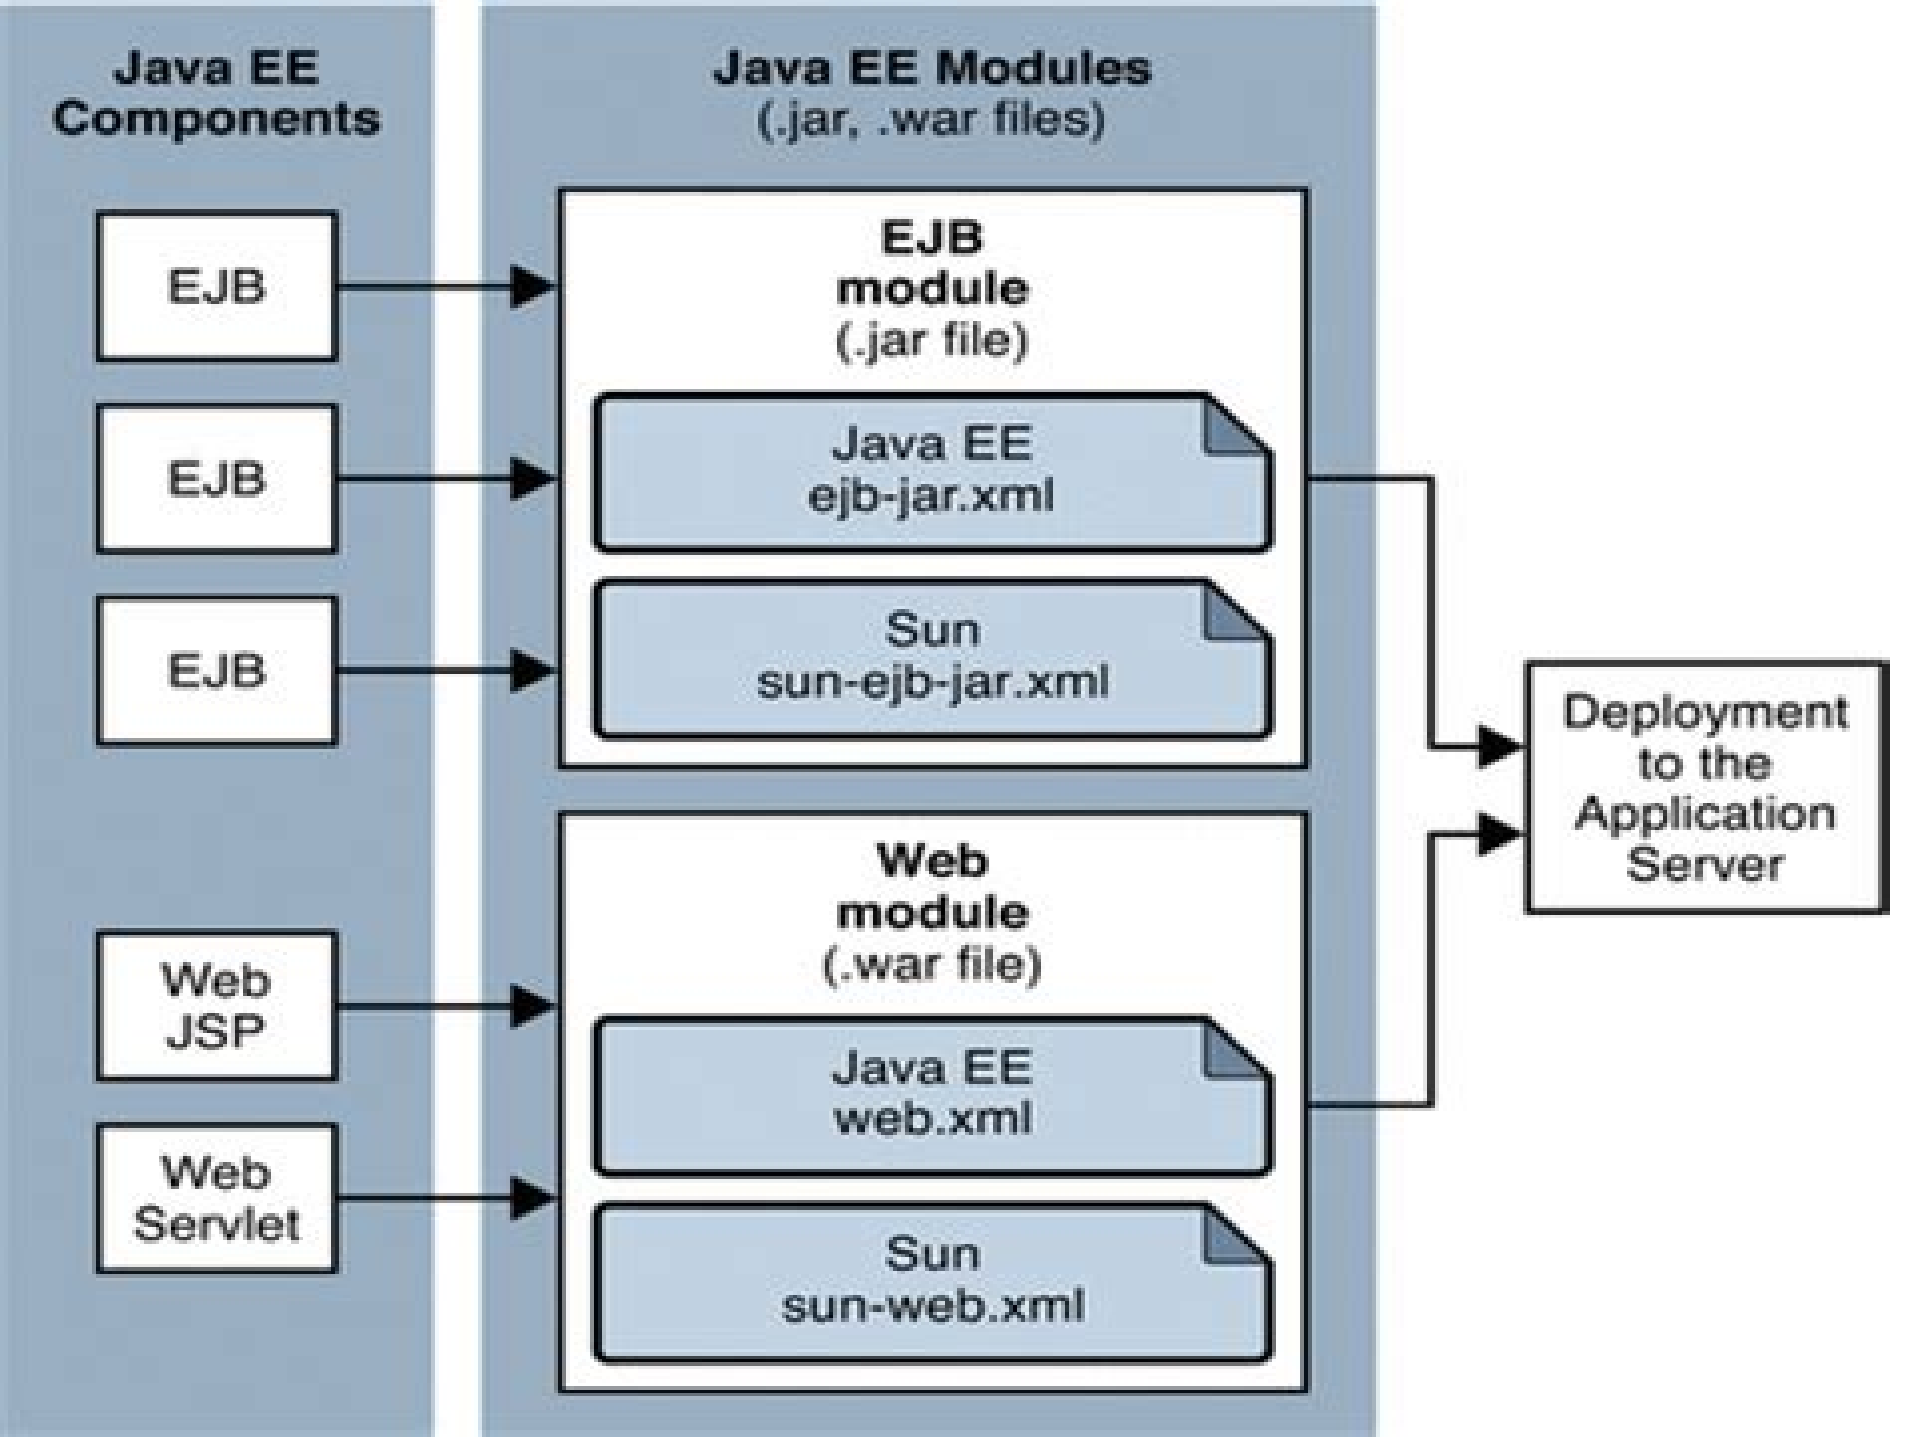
Java EE Components

EJB

EJB

EJB

Web JSP

Web Servlet

Java EE Modules (.jar, .war files)

EJB module (.jar file)

Java EE ejb-jar.xml

Sun sun-ejb-jar.xml

Web module (.war file)

Java EE web.xml

Sun sun-web.xml

Deployment to the Application Server